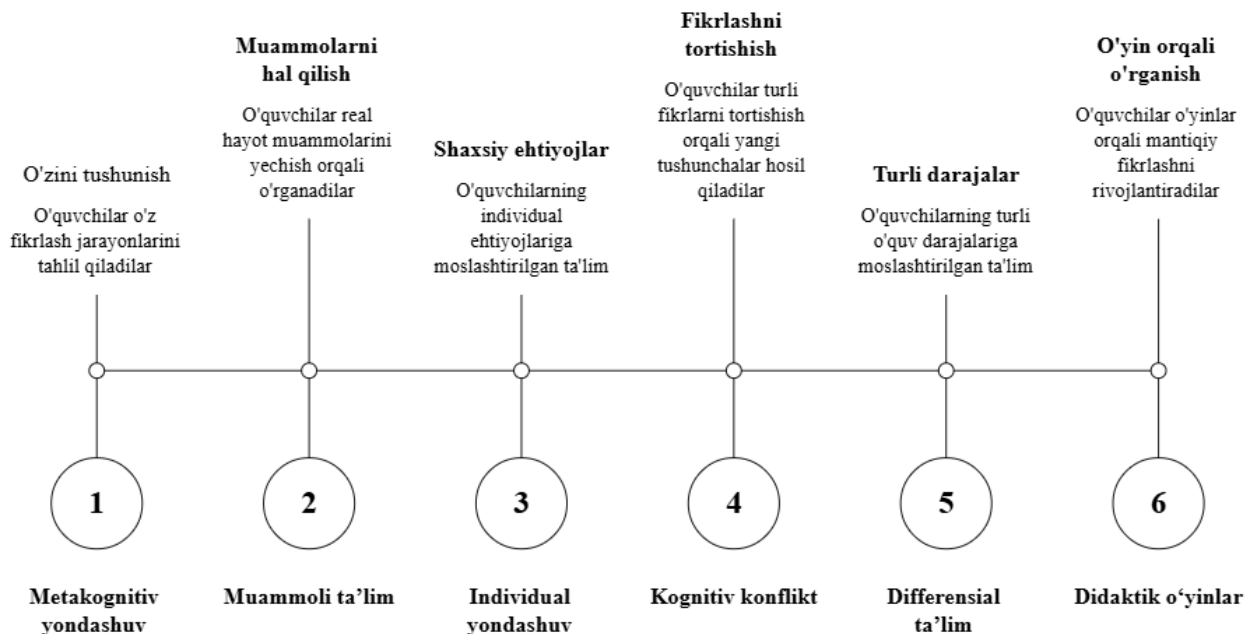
O'zini tushunish

O'quvchilar o'z fikrlash jarayonlarini tahlil qiladilar

1

Metakognitiv yondashuv

Muammolarni hal qilish

O'quvchilar real hayot muammolarini yechish orqali o'rganadilar

2

Muammoli ta'lim

Shaxsiy ehtiyojlar

O'quvchilarning individual ehtiyojlariga moslashtirilgan ta'lim

3

Individual yondashuv

Fikrlashni tortishish

O'quvchilar turli fikrlarni tortishish orqali yangi tushunchalar hosil qiladilar

4

Kognitiv konflikt

Turli darajalar

O'quvchilarning turli o'quv darajalariga moslashtirilgan ta'lim

5

Differensial ta'lim

O'yin orqali o'rganish

O'quvchilar o'yinlar orqali mantiqiy fikrlashni rivojlantiradilar

6

Didaktik o'yinlar